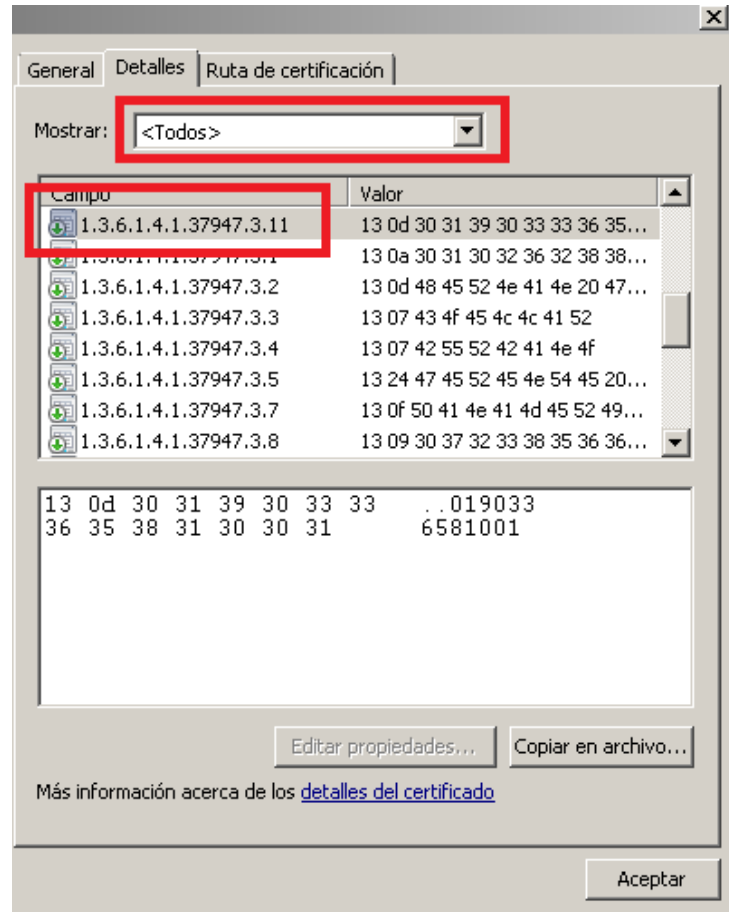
X

General | Detalles | Ruta de certificación

Mostrar: <Todos>

| Campo | Valor |
|---|---|
| 1.3.6.1.4.1.37947.3.11 | 13 0d 30 31 39 30 33 33 36 35... |
| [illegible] | 13 0a 30 31 30 32 36 32 38 38... |
| 1.3.6.1.4.1.37947.3.2 | 13 0d 48 45 52 4e 41 4e 20 47... |
| 1.3.6.1.4.1.37947.3.3 | 13 07 43 4f 45 4c 4c 41 52 |
| 1.3.6.1.4.1.37947.3.4 | 13 07 42 55 52 42 41 4e 4f |
| 1.3.6.1.4.1.37947.3.5 | 13 24 47 45 52 45 4e 54 45 20... |
| 1.3.6.1.4.1.37947.3.7 | 13 0f 50 41 4e 41 4d 45 52 49... |
| 1.3.6.1.4.1.37947.3.8 | 13 09 30 37 32 33 38 35 36 36... |

13 0d 30 31 39 30 33 33 ..019033
36 35 38 31 30 30 31 6581001

Editar propiedades... Copiar en archivo...

Más información acerca de los detalles del certificado

Aceptar